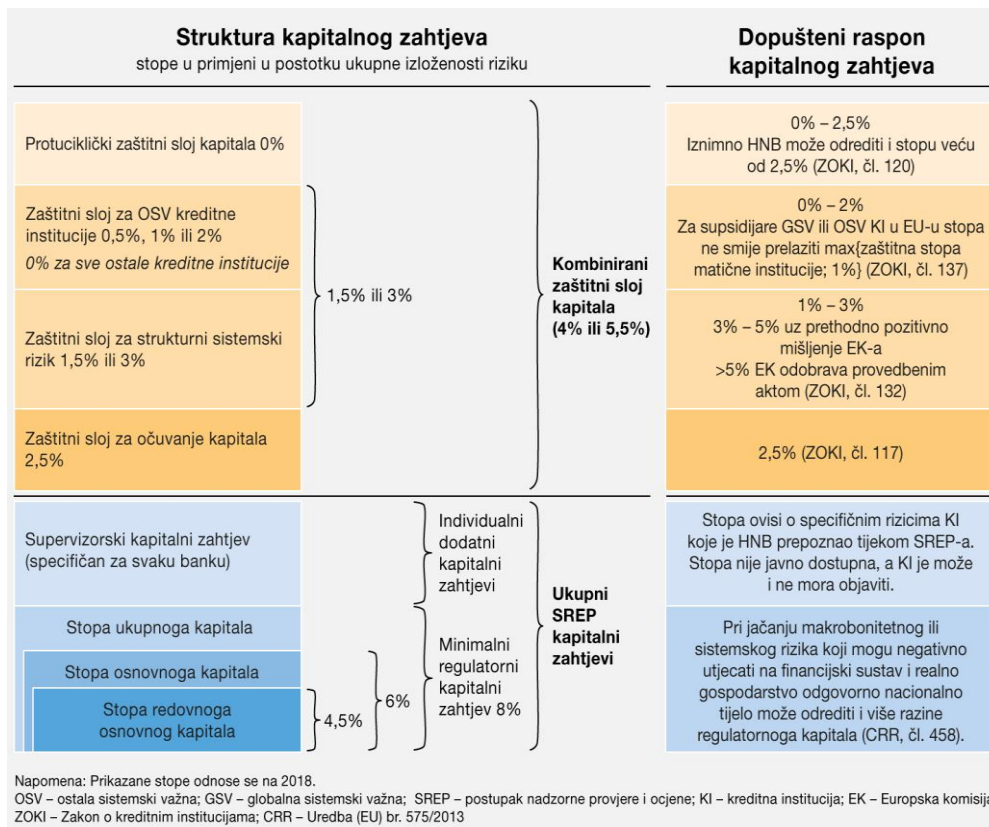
Struktura kapitalnog zahtjeva
stope u primjeni u postotku ukupne izloženosti riziku

Dopušteni raspon kapitalnog zahtjeva

Protuciklički zaštitni sloj kapitala 0%

0% – 2,5%
Iznimno HNB može odrediti i stopu veću od 2,5% (ZOKI, čl. 120)

Zaštitni sloj za OSV kreditne institucije 0,5%, 1% ili 2%
0% za sve ostale kreditne institucije

0% – 2%
Za supsidijare GSV ili OSV KI u EU-u stopa ne smije prelaziti max{zaštitna stopa matične institucije; 1%} (ZOKI, čl. 137)

1,5% ili 3%

Kombinirani zaštitni sloj kapitala (4% ili 5,5%)

Zaštitni sloj za strukturni sistemski rizik 1,5% ili 3%

1% – 3%
3% – 5% uz prethodno pozitivno mišljenje EK-a
>5% EK odobrava provedbenim aktom (ZOKI, čl. 132)

Zaštitni sloj za očuvanje kapitala 2,5%

2,5% (ZOKI, čl. 117)

Supervizorski kapitalni zahtjev (specifičan za svaku banku)

Individualni dodatni kapitalni zahtjevi

Ukupni SREP kapitalni zahtjevi

Stopa ovisi o specifičnim rizicima KI koje je HNB prepoznao tijekom SREP-a. Stopa nije javno dostupna, a KI je može i ne mora objaviti.

Stopa ukupnoga kapitala

Stopa osnovnoga kapitala

Stopa redovnoga osnovnog kapitala

4,5%

6%

Minimalni regulatorni kapitalni zahtjev 8%

Pri jačanju makrobonitetnog ili sistemskog rizika koji mogu negativno utjecati na financijski sustav i realno gospodarstvo odgovorno nacionalno tijelo može odrediti i više razine regulatornoga kapitala (CRR, čl. 458).

Napomena: Prikazane stope odnose se na 2018.
OSV – ostala sistemski važna; GSV – globalna sistemski važna; SREP – postupak nadzorne provjere i ocjene; KI – kreditna institucija; EK – Europska komisija;
ZOKI – Zakon o kreditnim institucijama; CRR – Uredba (EU) br. 575/2013